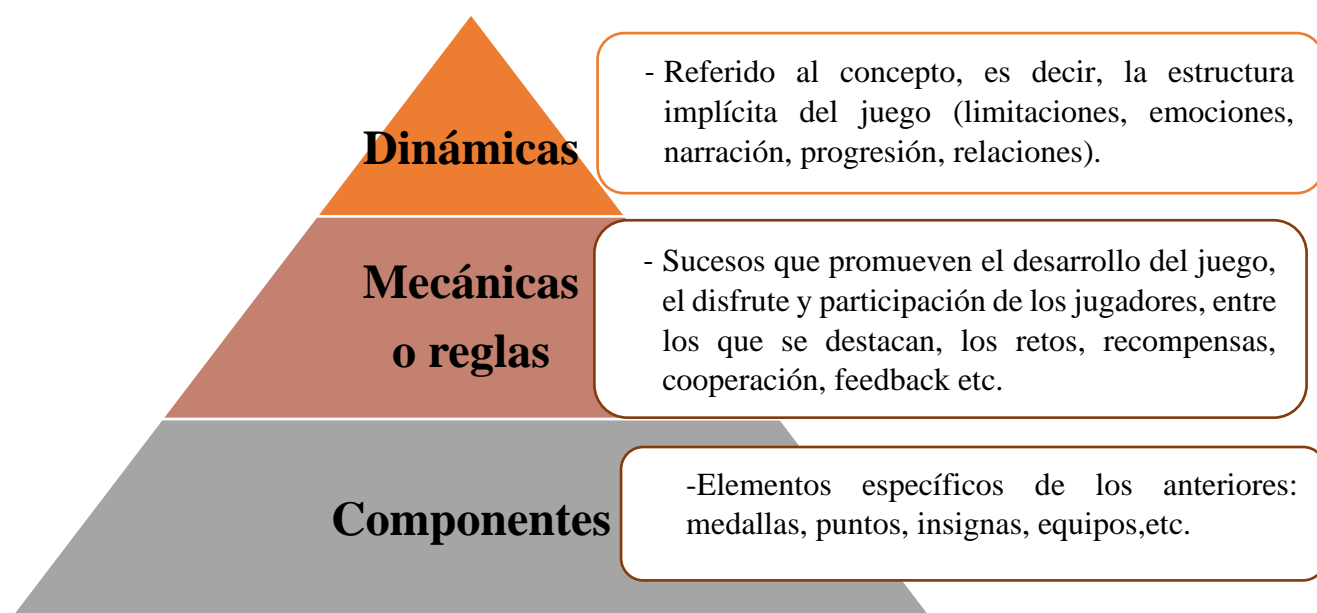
Dinámicas

- Referido al concepto, es decir, la estructura implícita del juego (limitaciones, emociones, narración, progresión, relaciones).

Mecánicas o reglas

- Sucesos que promueven el desarrollo del juego, el disfrute y participación de los jugadores, entre los que se destacan, los retos, recompensas, cooperación, feedback etc.

Componentes

-Elementos específicos de los anteriores: medallas, puntos, insignas, equipos,etc.